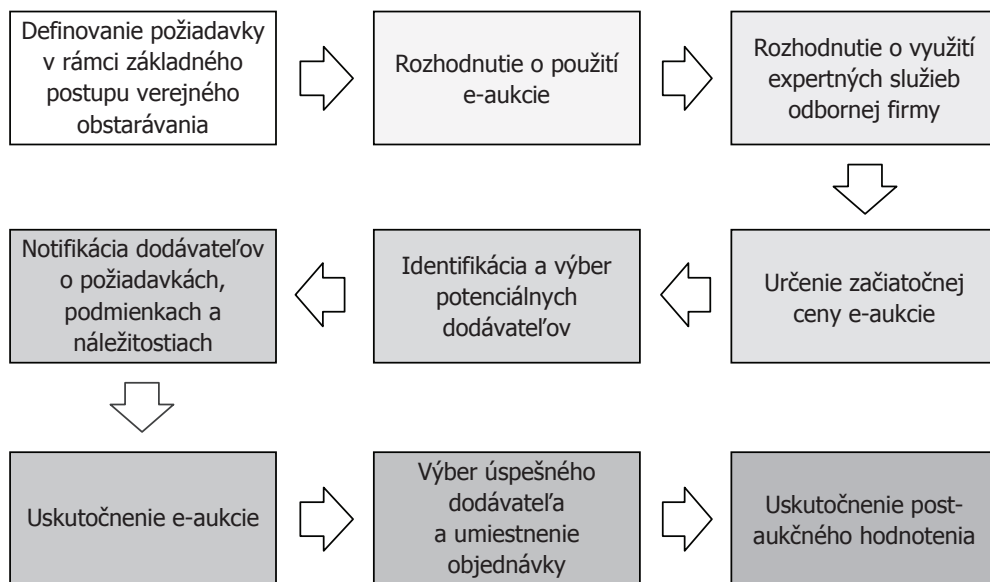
Definovanie požiadavky v rámci základného postupu verejného obstarávania

Rozhodnutie o použití e-aukcie

Rozhodnutie o využití expertných služieb odbornej firmy

Určenie začiatočnej ceny e-aukcie

Identifikácia a výber potenciálnych dodávateľov

Notifikácia dodávateľov o požiadavkách, podmienkach a náležitostiach

Uskutočnenie e-aukcie

Výber úspešného dodávateľa a umiestnenie objednávky

Uskutočnenie post-aukčného hodnotenia